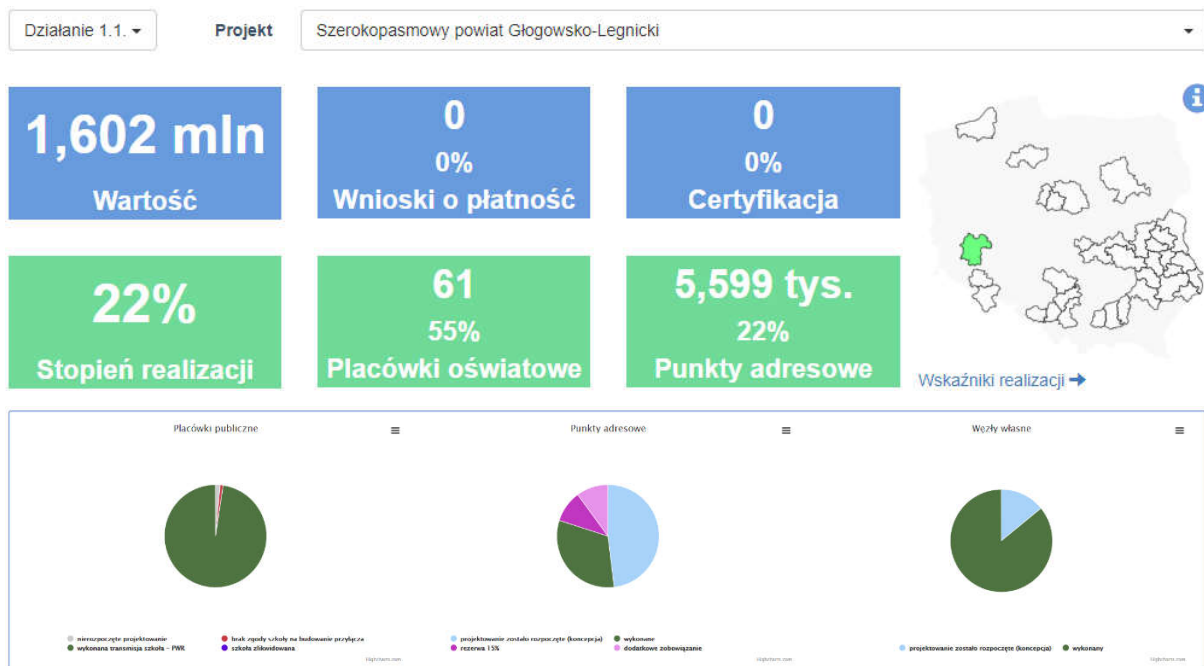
Działanie 1.1. ▾

Projekt

Szerokopasmowy powiat Głogowsko-Legnicki

1,602 mln
Wartość

0
0%
Wnioski o płatność

0
0%
Certyfikacja

22%
Stopień realizacji

61
55%
Placówki oświatowe

5,599 tys.
22%
Punkty adresowe

Wskaźniki realizacji ➞

Placówki publiczne

nierozpoczęte projektowanie
brak zgody szkoły na budowanie przyłącza
wykonana transmisja szkoła - PWR
szkoła zlikwidowana

Highcharts.com

Punkty adresowe

projektowanie zostało rozpoczęte (koncepcja)
wykonane
rezerwa 15%
dodatkowe zobowiązanie

Highcharts.com

Węzły własne

projektowanie zostało rozpoczęte (koncepcja)
wykonany

Highcharts.com